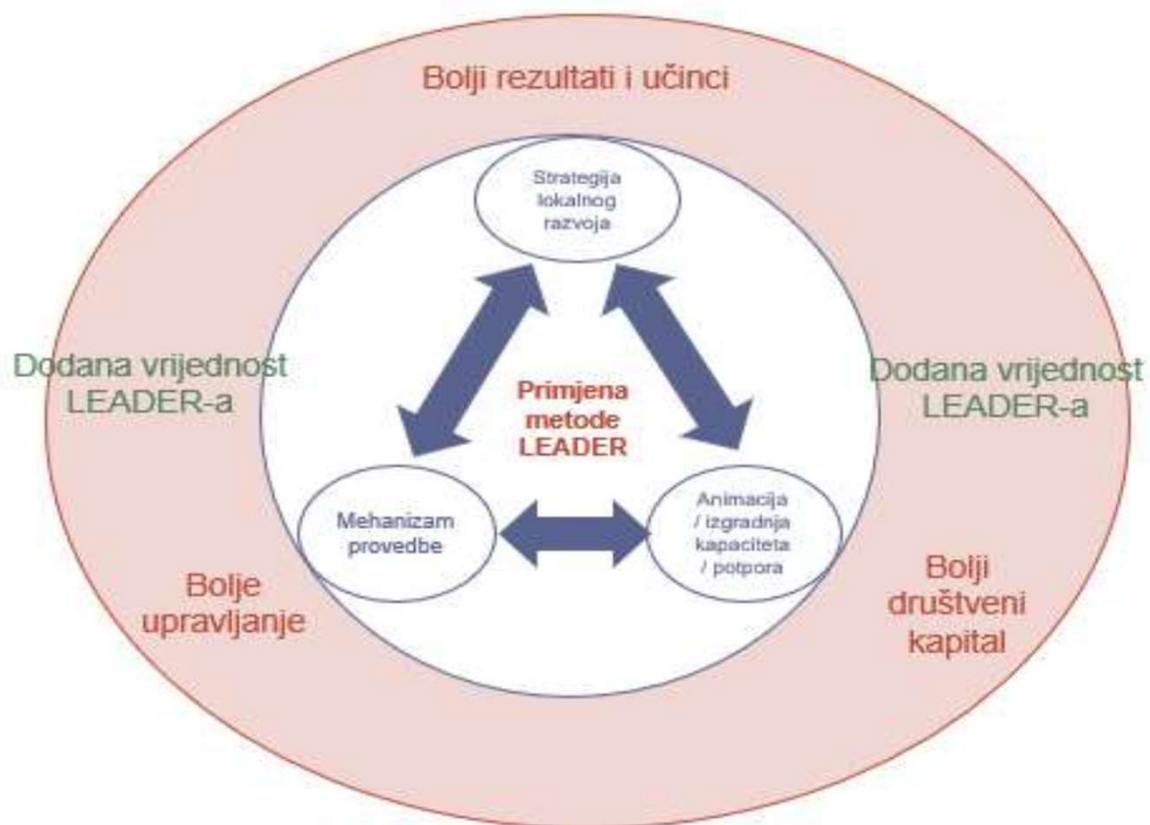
Bolji rezultati i učinci

Strategija lokalnog razvoja

Dodana vrijednost LEADER-a

Primjena metode LEADER

Dodana vrijednost LEADER-a

Mehanizam provedbe

Animacija / izgradnja kapaciteta / potpora

Bolje upravljanje

Bolji društveni kapital